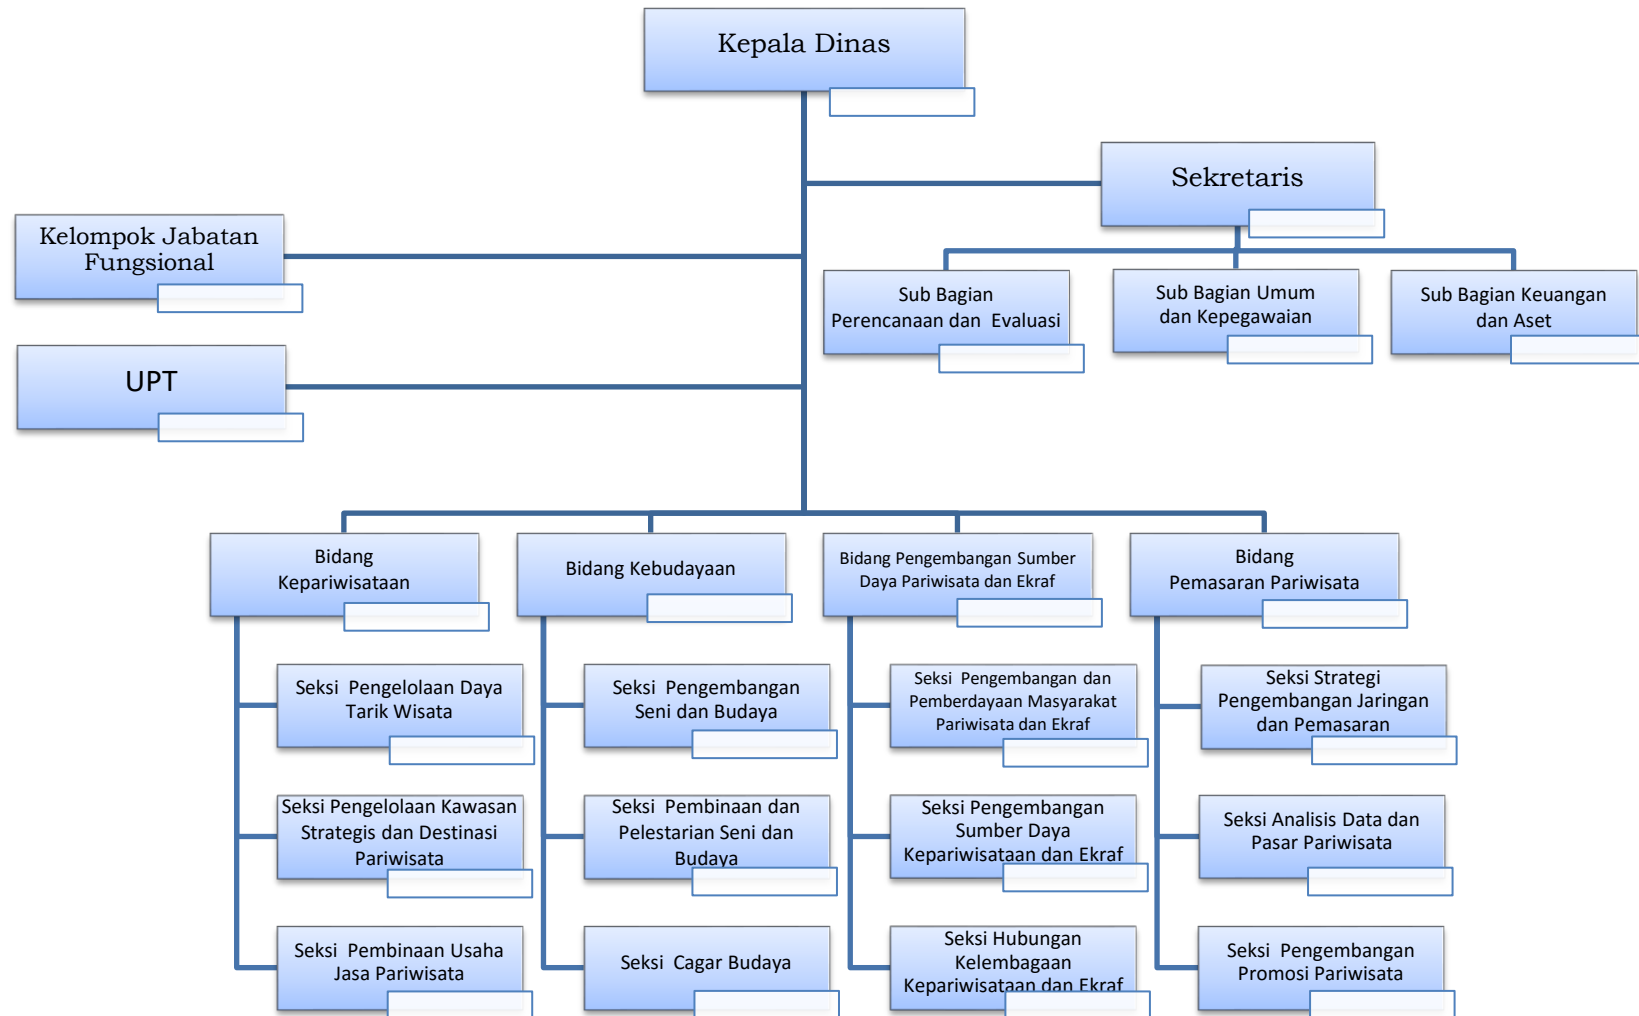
Kepala Dinas

Sekretaris

Kelompok Jabatan Fungsional

UPT

Sub Bagian Perencanaan dan Evaluasi

Sub Bagian Umum dan Kepegawaian

Sub Bagian Keuangan dan Aset

Bidang Kepariwisataan

Bidang Kebudayaan

Bidang Pengembangan Sumber Daya Pariwisata dan Ekraf

Bidang Pemasaran Pariwisata

Seksi Pengelolaan Daya Tarik Wisata

Seksi Pengelolaan Kawasan Strategis dan Destinasi Pariwisata

Seksi Pembinaan Usaha Jasa Pariwisata

Seksi Pengembangan Seni dan Budaya

Seksi Pembinaan dan Pelestarian Seni dan Budaya

Seksi Cagar Budaya

Seksi Pengembangan dan Pemberdayaan Masyarakat Pariwisata dan Ekraf

Seksi Pengembangan Sumber Daya Kepariwisataan dan Ekraf

Seksi Hubungan Kelembagaan Kepariwisataan dan Ekraf

Seksi Strategi Pengembangan Jaringan dan Pemasaran

Seksi Analisis Data dan Pasar Pariwisata

Seksi Pengembangan Promosi Pariwisata